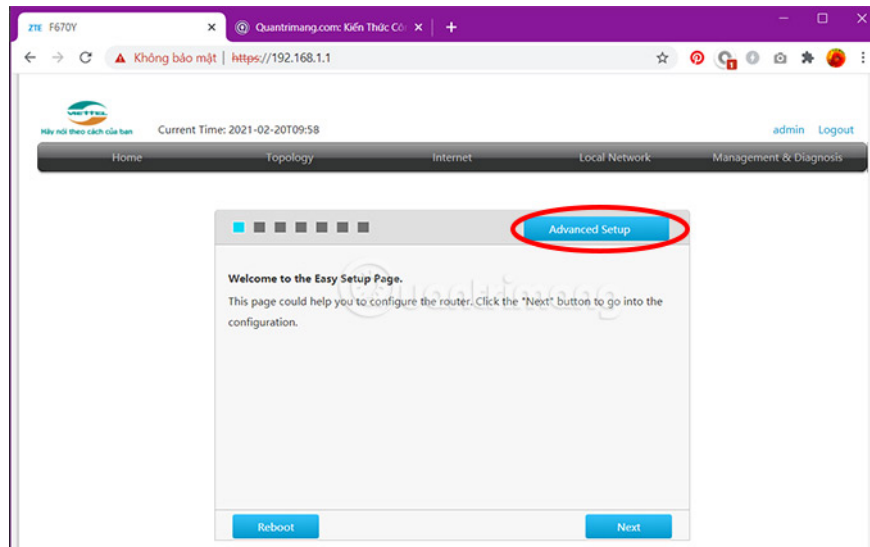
ZTE F670Y ×
Quantrimang.com: Kiến Thức Cô ×
+

Không bảo mật | https://192.168.1.1

VIETTEL
Hãy nói theo cách của bạn
Current Time: 2021-02-20T09:58
admin Logout

Home Topology Internet Local Network Management & Diagnosis

Advanced Setup

Welcome to the Easy Setup Page.
This page could help you to configure the router. Click the "Next" button to go into the configuration.

quantrimang

Reboot
Next